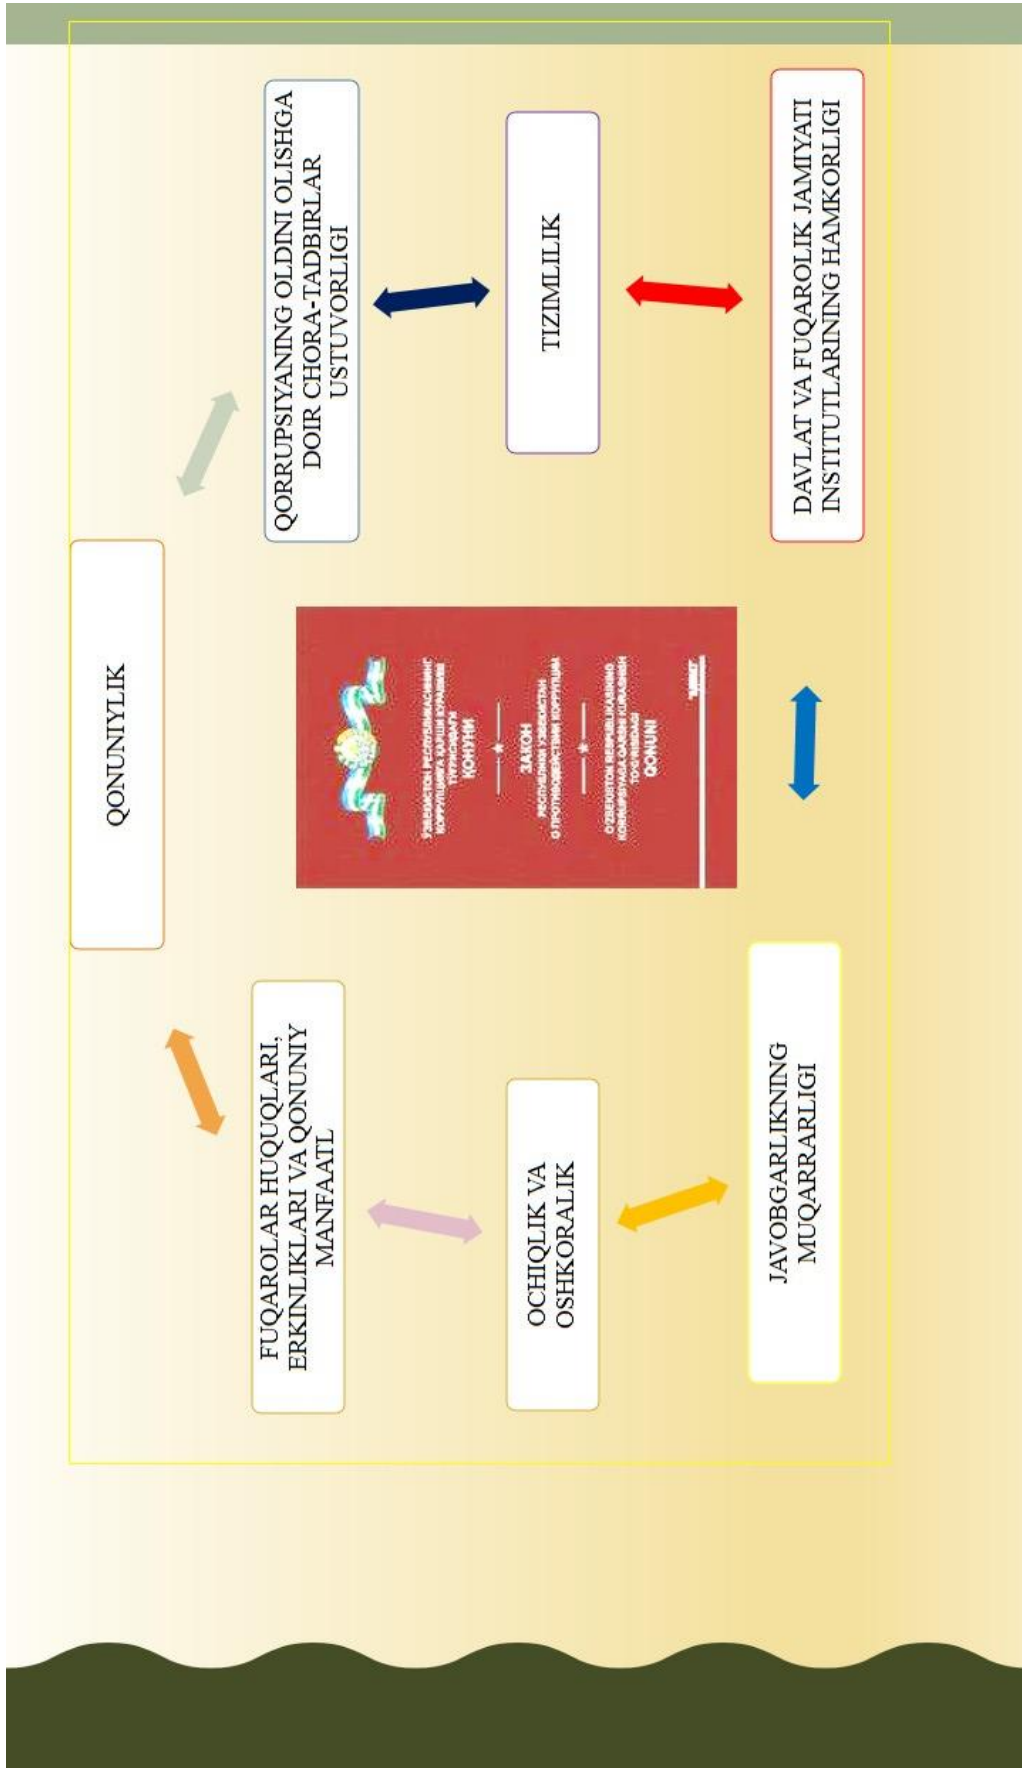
QONUNIYLIK

QORRUPSIYANING OLDINI OLISHGA DOIR CHORA-TADBIRLAR USTUVORLIGI

TIZIMLILIK

DAVLAT VA FUQAROLIK JAMIYATI INSTITUTLARINING HAMKORLIGI

FUQAROLAR HUQUQLARI, ERKINLIKLARI VA QONUNIY MANFAATL

OCHIQLIK VA OSHKORALIK

JAVOBGARLIKNING MUQARRARLIGI

ЎЗБЕКИСТОН РЕСПУБЛИКАСИНИНГ КОРРУПЦИЯГА ҚАРШИ КУРАШИШ ТЎҒРИСИДАГИ ҚОНУНИ

ЗАКОН РЕСПУБЛИКИ УЗБЕКИСТАН О ПРОТИВОДЕЙСТВИИ КОРРУПЦИИ

O'ZBEKISTON RESPUBLIKASINING KORRUPSIYAGA QARSHI KURASHISH TO'G'RISIDAGI QONUNI